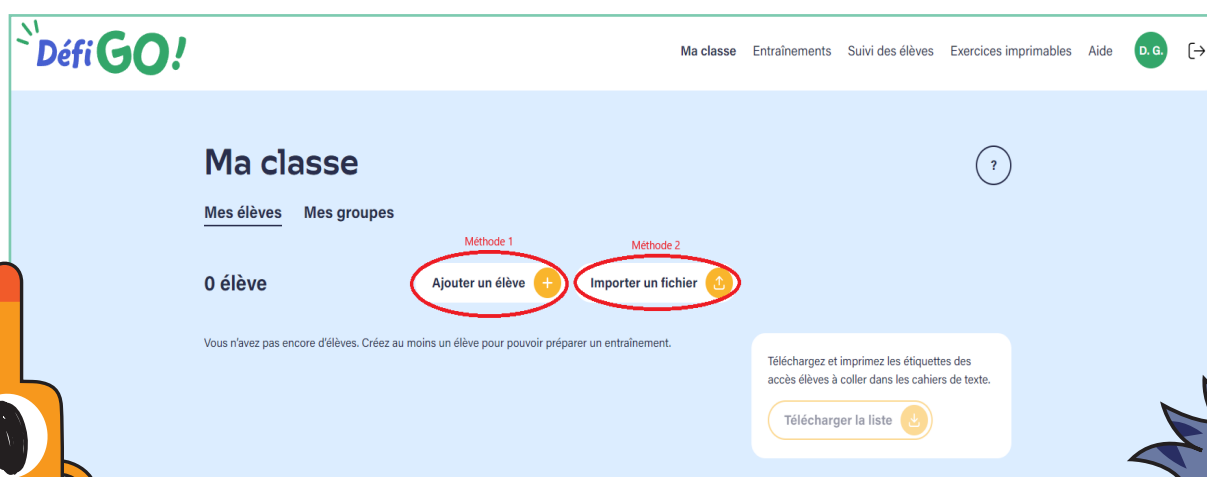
DéfiGO!

Ma classe Entraînements Suivi des élèves Exercices imprimables Aide D. G.

Ma classe

?

Mes élèves Mes groupes

Méthode 1

Méthode 2

0 élève

Ajouter un élève +

Importer un fichier

Vous n'avez pas encore d'élèves. Créez au moins un élève pour pouvoir préparer un entraînement.

Téléchargez et imprimez les étiquettes des accès élèves à coller dans les cahiers de texte.

Télécharger la liste